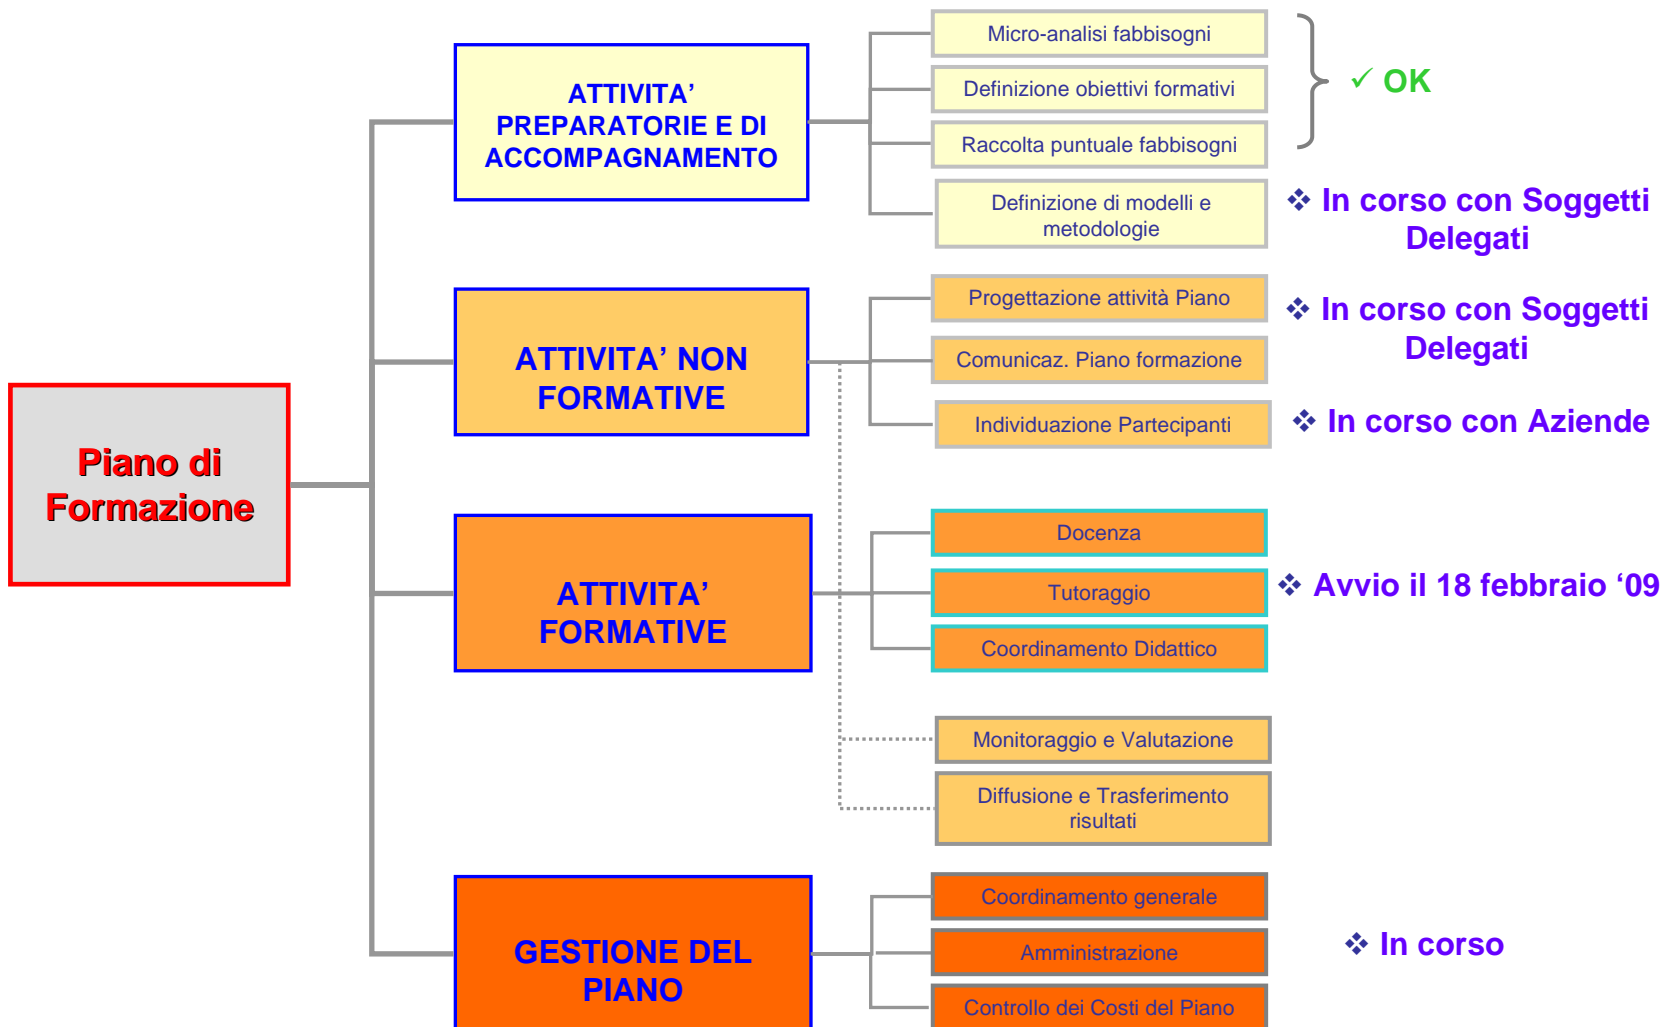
Piano di Formazione

ATTIVITA' PREPARATORIE E DI ACCOMPAGNAMENTO

Micro-analisi fabbisogni

Definizione obiettivi formativi

Raccolta puntuale fabbisogni

✓ OK

Definizione di modelli e metodologie

❖ In corso con Soggetti Delegati

ATTIVITA' NON FORMATIVE

Progettazione attività Piano

Comunicaz. Piano formazione

❖ In corso con Soggetti Delegati

Individuazione Partecipanti

❖ In corso con Aziende

ATTIVITA' FORMATIVE

Docenza

Tutoraggio

Coordinamento Didattico

❖ Avvio il 18 febbraio '09

Monitoraggio e Valutazione

Diffusione e Trasferimento risultati

GESTIONE DEL PIANO

Coordinamento generale

Amministrazione

Controllo dei Costi del Piano

❖ In corso